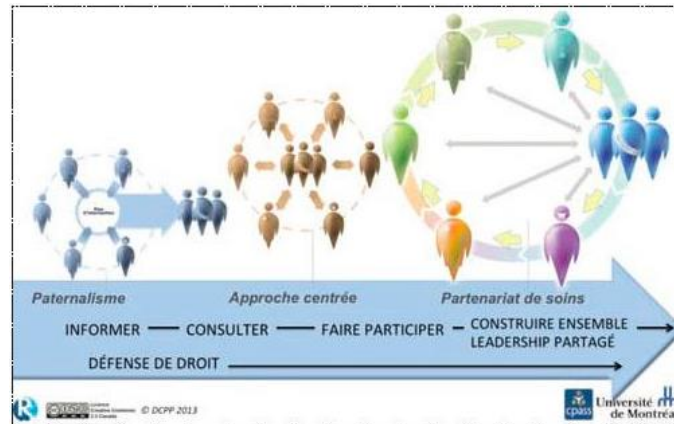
Plan d'intervention

Paternalisme

Approche centrée

Partenariat de soins

INFORMER — CONSULTER — FAIRE PARTICIPER — CONSTRUIRE ENSEMBLE LEADERSHIP PARTAGÉ

DÉFENSE DE DROIT

Licence Creative Commons 2.5 Canada © DCPP 2013

cpass

Université de Montréal